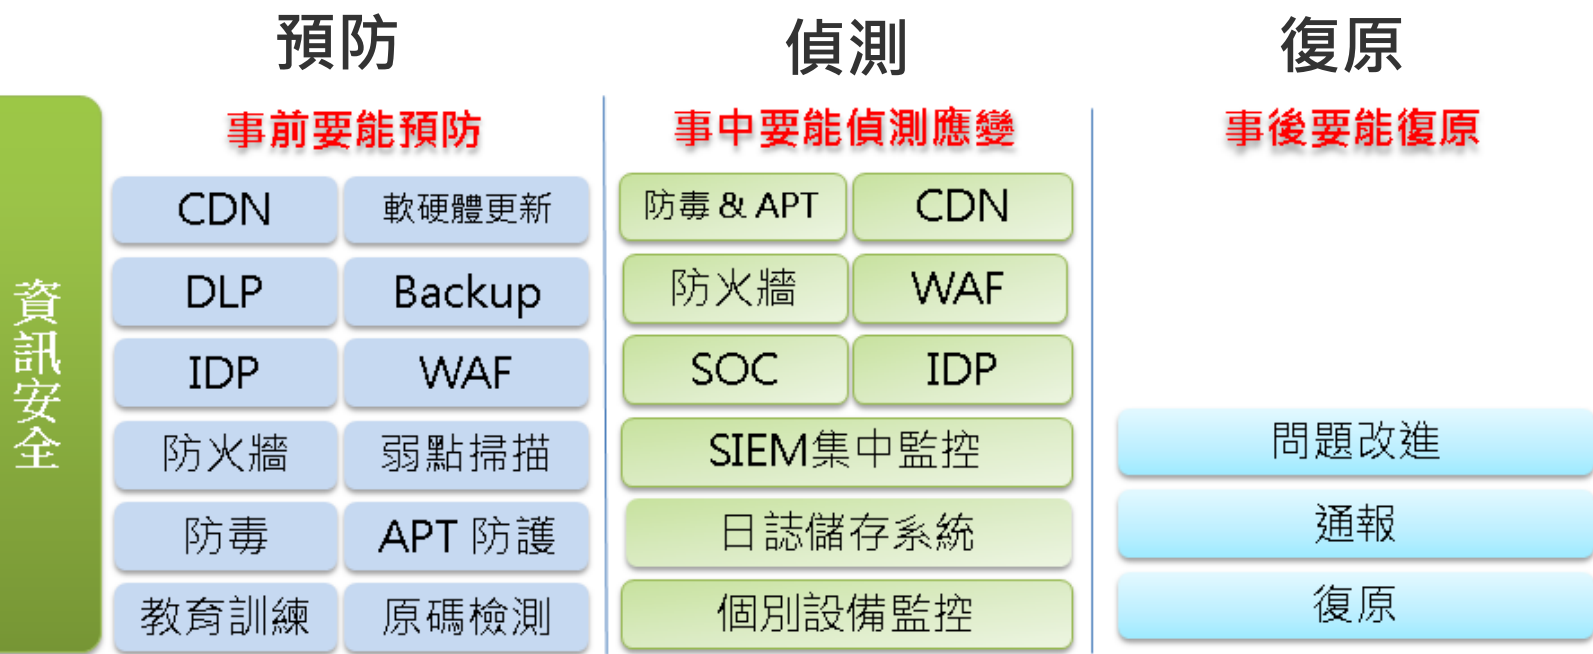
預防

偵測

復原

資訊安全

事前要能預防

| CDN | 軟硬體更新 |
|---|---|
| DLP | Backup |
| IDP | WAF |
| 防火牆 | 弱點掃描 |
| 防毒 | APT 防護 |
| 教育訓練 | 原碼檢測 |

事中要能偵測應變

| 防毒 & APT | CDN |
|---|---|
| 防火牆 | WAF |
| SOC | IDP |

SIEM集中監控

日誌儲存系統

個別設備監控

事後要能復原

問題改進

通報

復原